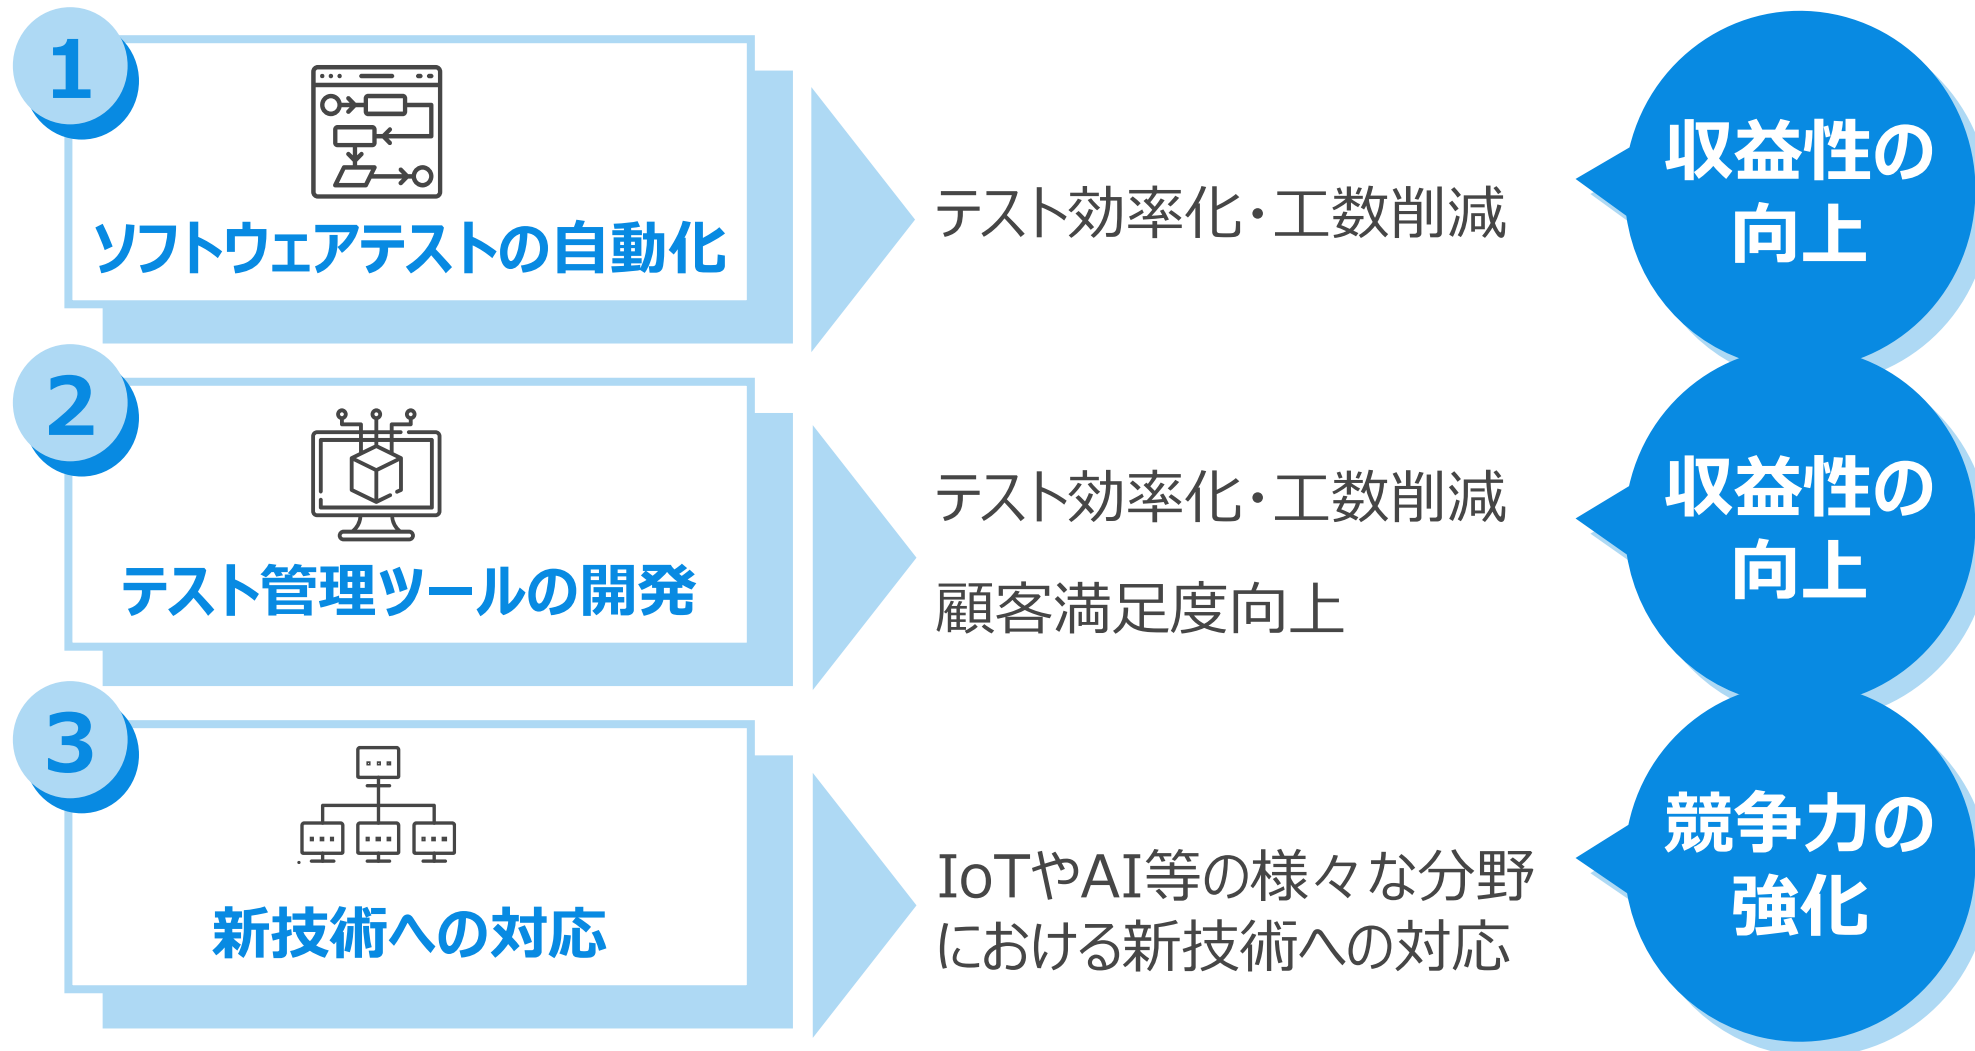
1

ソフトウェアテストの自動化

テスト効率化・工数削減

収益性の向上

2

テスト管理ツールの開発

テスト効率化・工数削減

顧客満足度向上

収益性の向上

3

新技術への対応

IoTやAI等の様々な分野における新技術への対応

競争力の強化